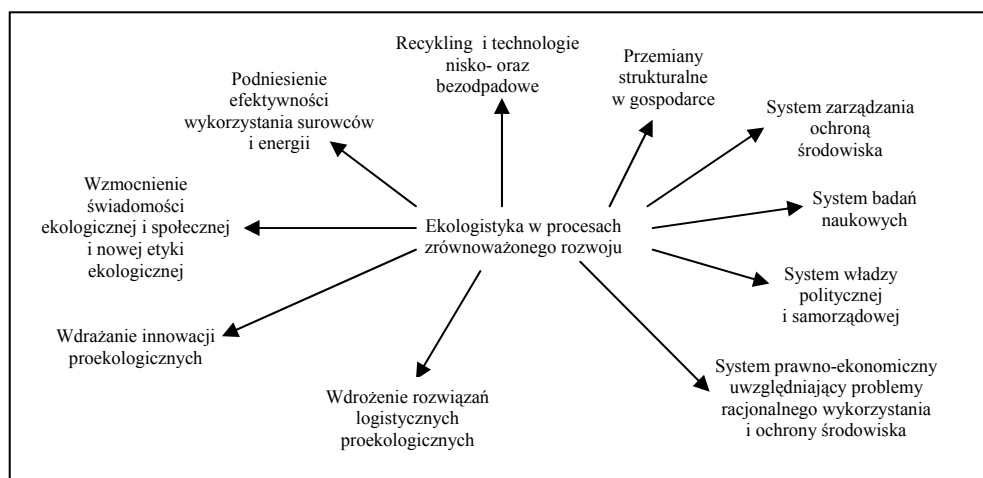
Ekologistyka w procesach zrównoważonego rozwoju

Recykling i technologie nisko- oraz bezodpadowe

Przemiany strukturalne w gospodarce

Podniesienie efektywności wykorzystania surowców i energii

System zarządzania ochroną środowiska

Wzmocnienie świadomości ekologicznej i społecznej i nowej etyki ekologicznej

System badań naukowych

System władzy politycznej i samorządowej

Wdrażanie innowacji proekologicznych

Wdrożenie rozwiązań logistycznych proekologicznych

System prawno-ekonomiczny uwzględniający problemy racjonalnego wykorzystania i ochrony środowiska